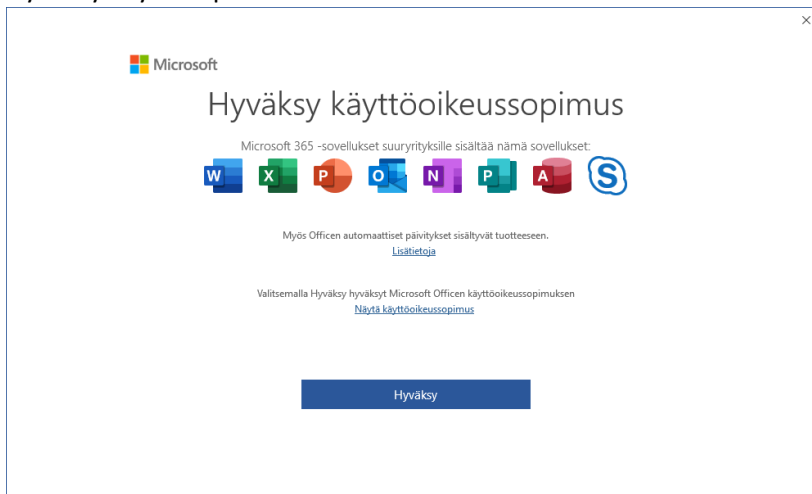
×

Microsoft

Hyväksy käyttöoikeussopimus

Microsoft 365 -sovellukset suuryrityksille sisältää nämä sovellukset:

W X P O N P A S

Myös Officen automaattiset päivitykset sisältyvät tuotteeseen.
Lisätietoja

Valitsemalla Hyväksy hyväksyt Microsoft Officen käyttöoikeussopimuksen
Näytä käyttöoikeussopimus

Hyväksy